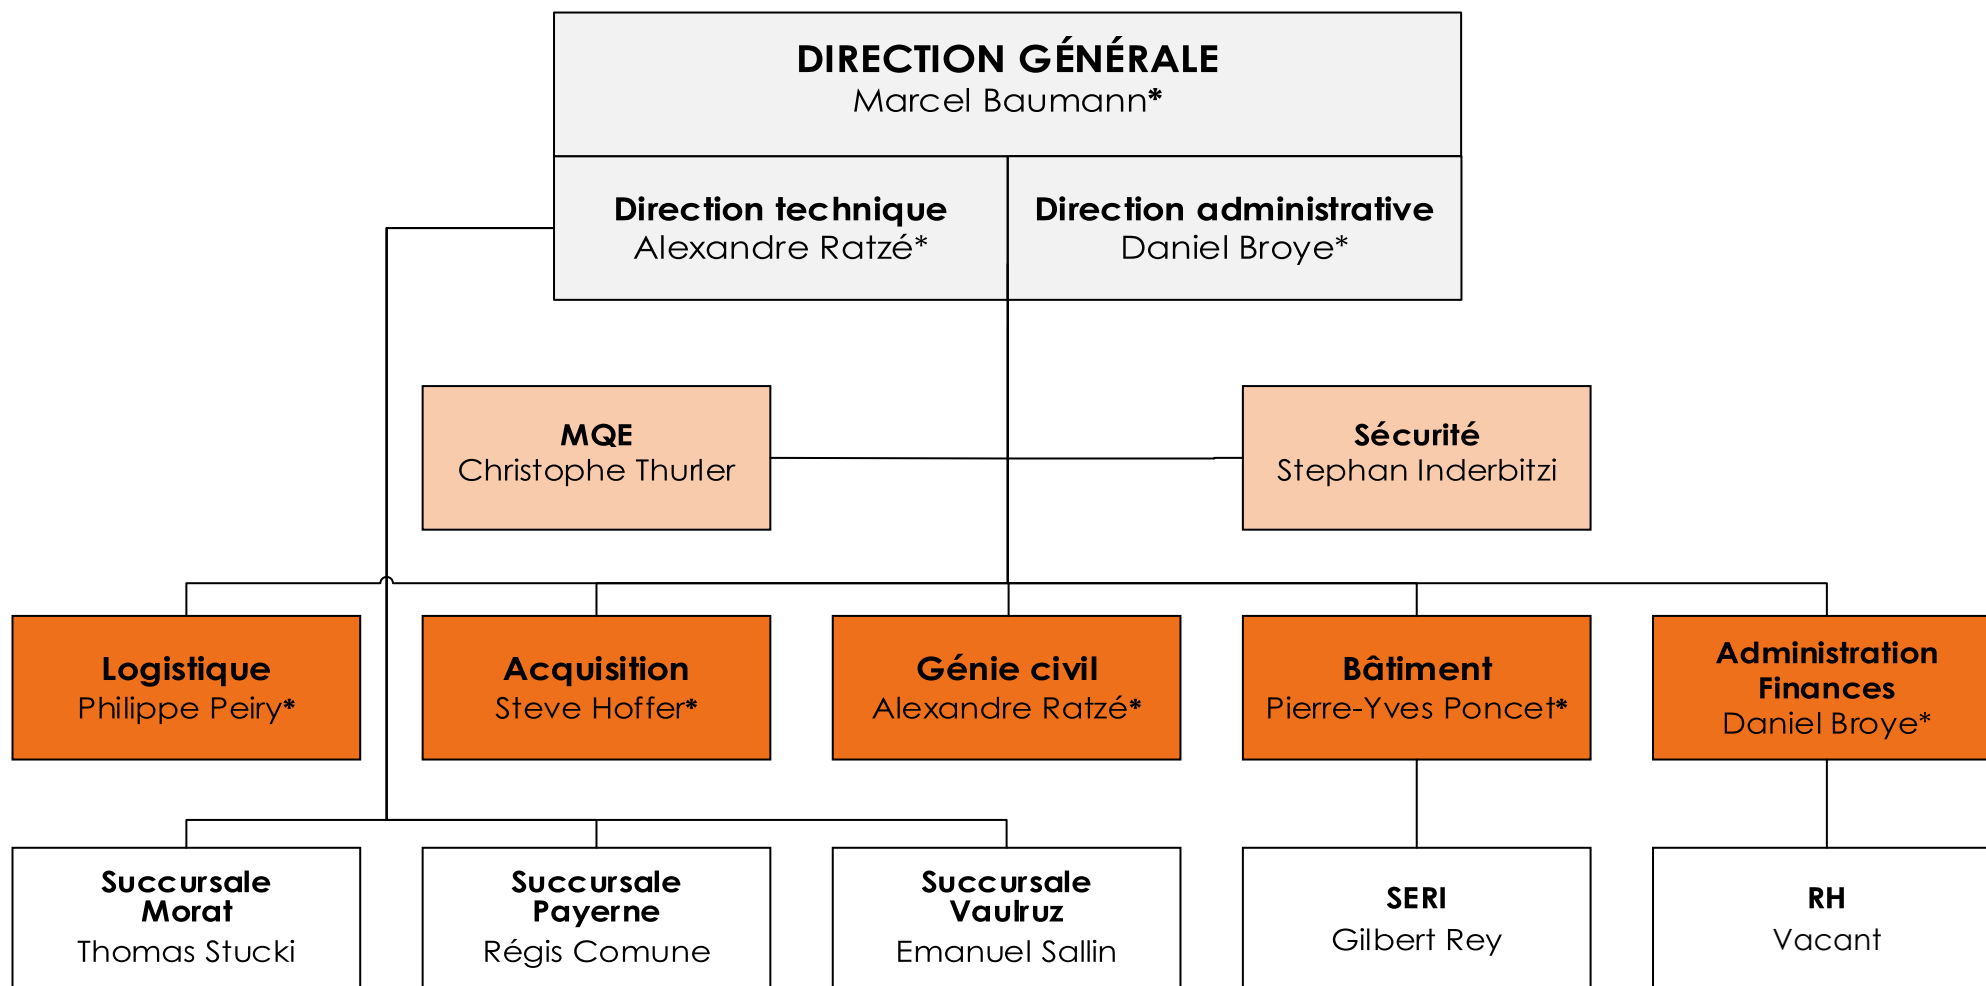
DIRECTION GÉNÉRALE
Marcel Baumann*

Direction technique
Alexandre Ratzé*

Direction administrative
Daniel Broye*

MQE
Christophe Thurler

Sécurité
Stephan Inderbitzi

Logistique
Philippe Peiry*

Acquisition
Steve Hoffer*

Génie civil
Alexandre Ratzé*

Bâtiment
Pierre-Yves Poncet*

Administration Finances
Daniel Broye*

Succursale Morat
Thomas Stucki

Succursale Payerne
Régis Comune

Succursale Vaulruz
Emanuel Sallin

SERI
Gilbert Rey

RH
Vacant